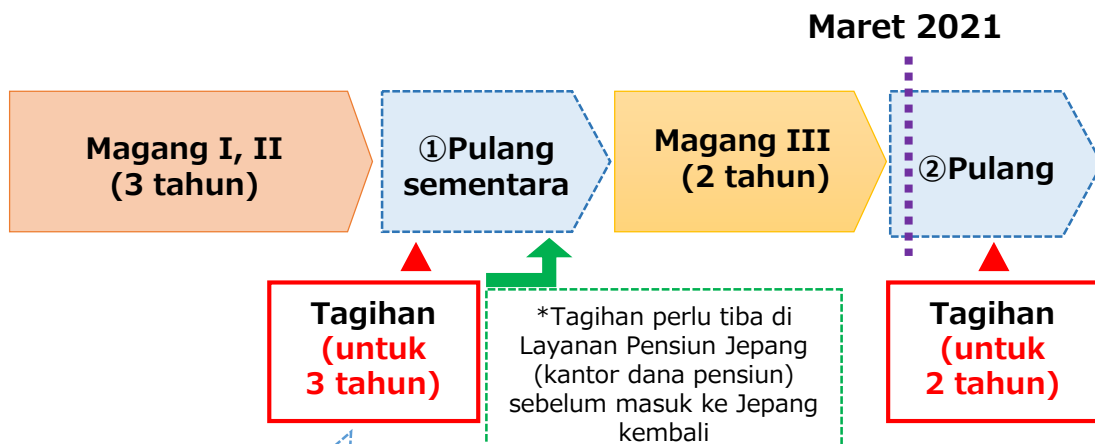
Maret 2021

Magang I, II
(3 tahun)

①Pulang sementara

Magang III
(2 tahun)

②Pulang

Tagihan
(untuk 3 tahun)

*Tagihan perlu tiba di Layanan Pensiun Jepang (kantor dana pensiun) sebelum masuk ke Jepang kembali

Tagihan
(untuk 2 tahun)